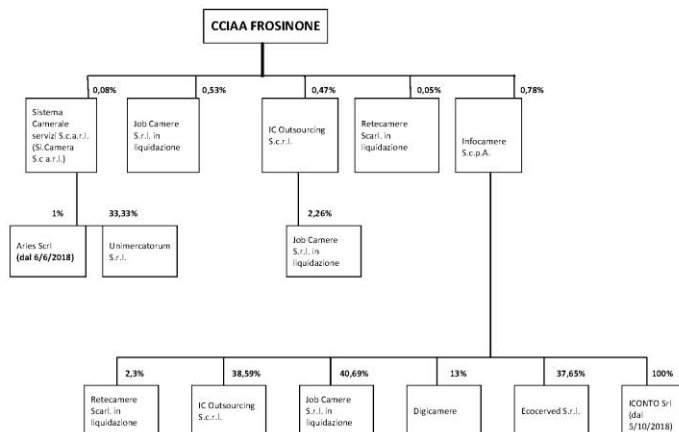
CCIAA FROSINONE

0,08%

Sistema Camerale servizi S.c.a.r.l. (Si.Camera S.c.a.r.l.)

0,53%

Job Camere S.r.l. in liquidazione

0,47%

IC Outsourcing S.c.r.l.

0,05%

Retecamere Scarl. in liquidazione

0,78%

Infocamere S.c.p.A.

1%

Aries Scrl (dal 6/6/2018)

33,33%

Unimercatorum S.r.l.

2,26%

Job Camere S.r.l. in liquidazione

2,3%

Retecamere Scarl. in liquidazione

38,59%

IC Outsourcing S.c.r.l.

40,69%

Job Camere S.r.l. in liquidazione

13%

Digicamere

37,65%

Ecocerved S.r.l.

100%

ICONTO Srl (dal 5/10/2018)